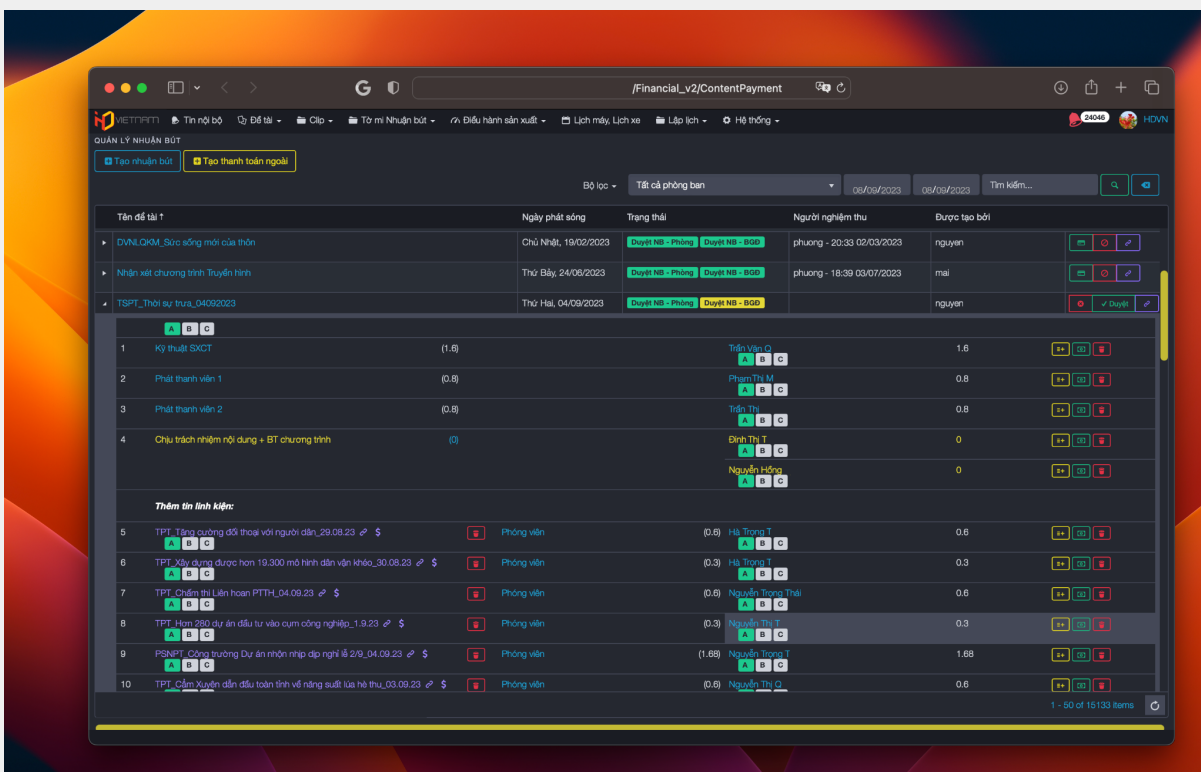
/Financial_v2/ContentPayment

VIETNAM Tin nội bộ Đề tài Clip Tờ mi Nhuận bút Điều hành sản xuất Lịch máy, Lịch xe Lập lịch Hệ thống 24046 HDVN

QUẢN LÝ NHUẬN BÚT

Tạo nhuận bút Tạo thanh toán ngoài

Bộ lọc Tất cả phòng ban 08/09/2023 08/09/2023 Tìm kiếm...

| Tên đề tài | Ngày phát sóng | Trạng thái | Người nghiệm thu | Được tạo bởi |
|---|---|---|---|---|
| DVNLQKM_Sức sống mới của thôn | Chủ Nhật, 19/02/2023 | Duyệt NB - Phòng Duyệt NB - BGĐ | phuong - 20:33 02/03/2023 | nguyen |
| Nhận xét chương trình Truyền hình | Thứ Bảy, 24/06/2023 | Duyệt NB - Phòng Duyệt NB - BGĐ | phuong - 18:39 03/07/2023 | mai |
| TSPT_Thời sự trưa_04092023 | Thứ Hai, 04/09/2023 | Duyệt NB - Phòng Duyệt NB - BGĐ | | nguyen |

Duyệt

A B C

| | | | | |
|---|---|---|---|---|
| 1 | Kỹ thuật SXCT | (1.6) | Trần Văn Q A B C | 1.6 |
| 2 | Phát thanh viên 1 | (0.8) | Phạm Thị M A B C | 0.8 |
| 3 | Phát thanh viên 2 | (0.8) | Trần Thị A B C | 0.8 |
| 4 | Chịu trách nhiệm nội dung + BT chương trình | (0) | Đinh Thị T A B C | 0 |
| | | | Nguyễn Hồng A B C | 0 |

Thêm tin linh kiện:

| | | | | | |
|---|---|---|---|---|---|
| 5 | TPT_Tăng cường đối thoại với người dân_29.08.23 $ A B C | Phóng viên | (0.6) | Hà Trọng T A B C | 0.6 |
| 6 | TPT_Xây dựng được hơn 19.300 mô hình dân vận khéo_30.08.23 $ A B C | Phóng viên | (0.3) | Hà Trọng T A B C | 0.3 |
| 7 | TPT_Chấm thi Liên hoan PTTH_04.09.23 $ A B C | Phóng viên | (0.6) | Nguyễn Trọng Thái A B C | 0.6 |
| 8 | TPT_Hơn 280 dự án đầu tư vào cụm công nghiệp_1.9.23 $ A B C | Phóng viên | (0.3) | Nguyễn Thị T A B C | 0.3 |
| 9 | PSNPT_Công trường Dự án nhộn nhịp dịp nghỉ lễ 2/9_04.09.23 $ A B C | Phóng viên | (1.68) | Nguyễn Trọng T A B C | 1.68 |
| 10 | TPT_Cẩm Xuyên dẫn đầu toàn tỉnh về năng suất lúa hè thu_03.09.23 $ | Phóng viên | (0.6) | Nguyễn Thị Q | 0.6 |

1 - 50 of 15133 items